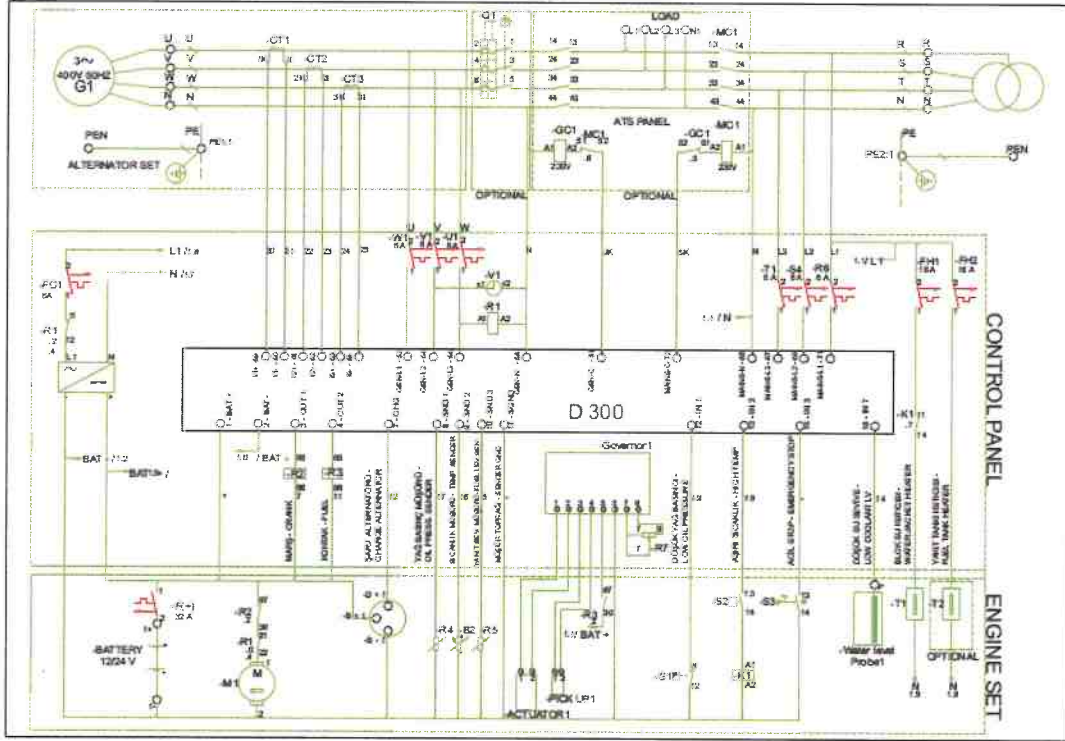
3~
400V 50HZ
G1
U U
V V
W W
N N
PEN
PE
ALTERNATOR SET
-CT1
-CT2
-CT3
-Q1
LOAD
-MC1
R R
S S
T T
N N
PE
PE2:1
PEN
ATS PANEL
-GC1
-MC1
-GC1
-MC1
230V
230V
OPTIONAL
OPTIONAL
L1 / 1.a
N / 2.7
-FC1
6A
-R1
BAT - / 1.2
BAT+ / 1.7
-W1
-V1
-U1
-V1
-R1
-T1
-S4
-R6
-FH1
16A
-FH2
16 A
CONTROL PANEL
D 300
Governor1
-R2
-R3
MARŞ - CRANK
YAKMAK - FUEL
ŞARJ ALTERNATÖRÜ - CHARGE ALTERNATOR
YAĞ BASINÇ MÜŞÜRÜ - OIL PRESS. SENDER
SICAKLIK MÜŞÜRÜ - TEMP. SENDER
YAKIT SEVİYE MÜŞÜRÜ - FUEL LEVEL SENDER
DÜŞÜK YAĞ BASINCI - LOW OIL PRESSURE
AŞIRI SICAKLIK - HIGH TEMP.
ACİL STOP - EMERGENCY STOP
DÜŞÜK SU SEVİYE - LOW COOLANT LEVEL
BLOK SU ISITICISI - WATER JACKET HEATER
YAKIT TANKI ISITICISI - FUEL TANK HEATER
-K1
ENGINE SET
-R+1
32 A
-BATTERY
12/24 V
-R2
-R1
-M1
M
-R4
-B2
-R5
ACTUATOR1
-PICK UP1
BAT +
-S1P
-S2
-S3
-K1
-Water level Probe1
-T1
-T2
OPTIONAL